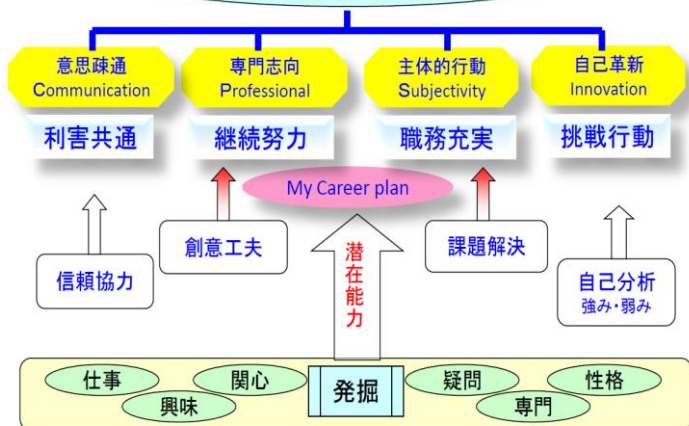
意思疎通
Communication

専門志向
Professional

主体的行動
Subjectivity

自己革新
Innovation

利害共通

継続努力

職務充実

挑戦行動

My Career plan

創意工夫

課題解決

信頼協力

潜在能力

自己分析
強み・弱み

仕事

関心

発掘

疑問

性格

興味

専門